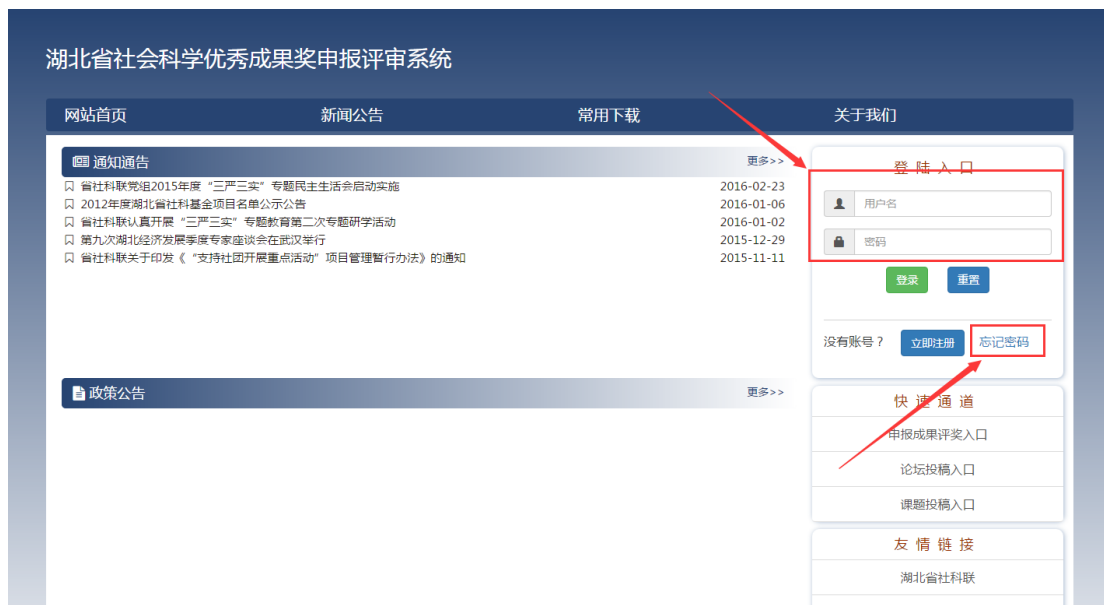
湖北省社会科学优秀成果奖申报评审系统

网站首页 新闻公告 常用下载 关于我们

通知通告 更多>>

省社科联党组2015年度“三严三实”专题民主生活会启动实施 2016-02-23
2012年度湖北省社科基金项目名单公示公告 2016-01-06
省社科联认真开展“三严三实”专题教育第二次专题研学活动 2016-01-02
第九次湖北经济发展季度专家座谈会在武汉举行 2015-12-29
省社科联关于印发《“支持社团开展重点活动”项目管理暂行办法》的通知 2015-11-11

政策公告 更多>>

登 陆 入 口
用户名
密码
登录 重置
没有账号？ 立即注册 忘记密码

快 速 通 道
申报成果评奖入口
论坛投稿入口
课题投稿入口

友 情 链 接
湖北省社科联